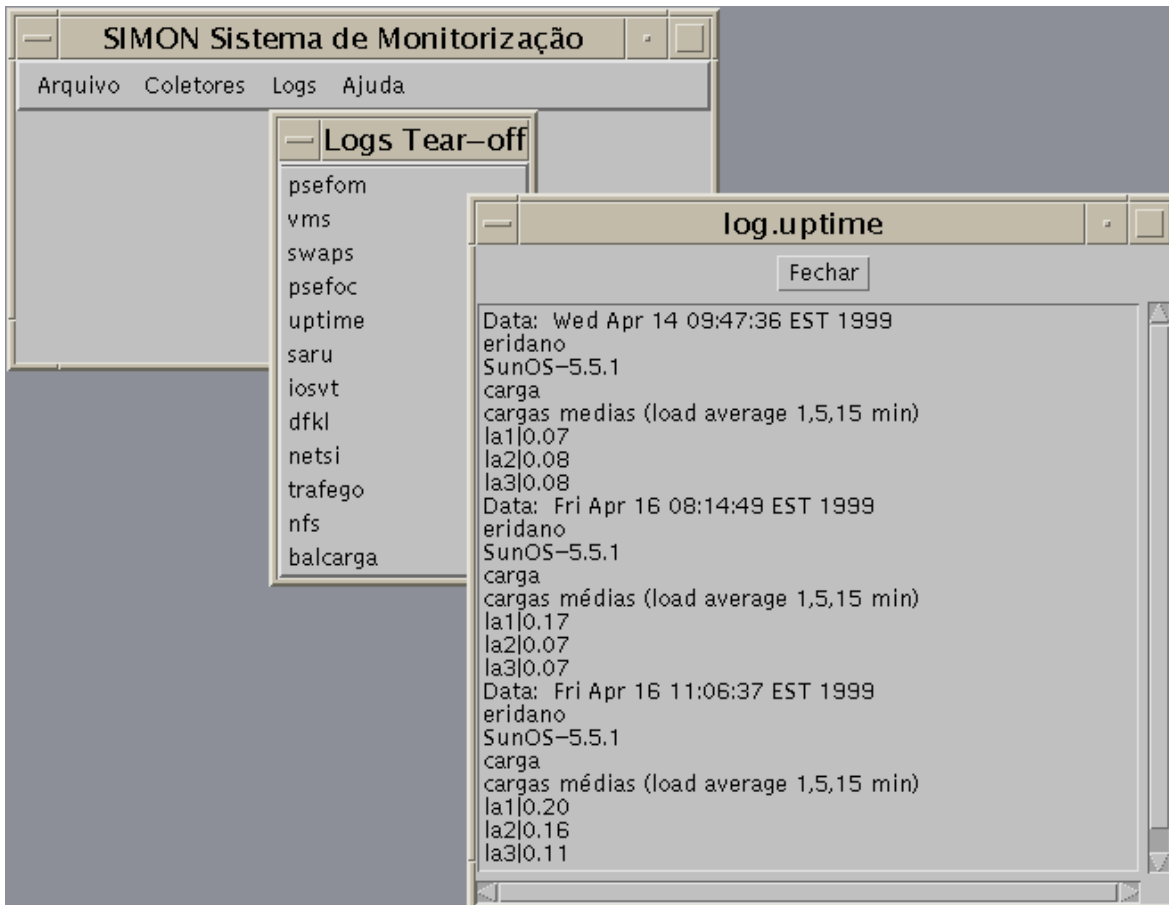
SIMON Sistema de Monitorização

Arquivo Coletores Logs Ajuda

Logs Tear–off

psefom
vms
swaps
psefoc
uptime
saru
iosvt
dfkl
netsi
trafego
nfs
balcarga

log.uptime

Fechar

Data: Wed Apr 14 09:47:36 EST 1999
eridano
SunOS–5.5.1
carga
cargas medias (load average 1,5,15 min)
la1|0.07
la2|0.08
la3|0.08
Data: Fri Apr 16 08:14:49 EST 1999
eridano
SunOS–5.5.1
carga
cargas médias (load average 1,5,15 min)
la1|0.17
la2|0.07
la3|0.07
Data: Fri Apr 16 11:06:37 EST 1999
eridano
SunOS–5.5.1
carga
cargas médias (load average 1,5,15 min)
la1|0.20
la2|0.16
la3|0.11